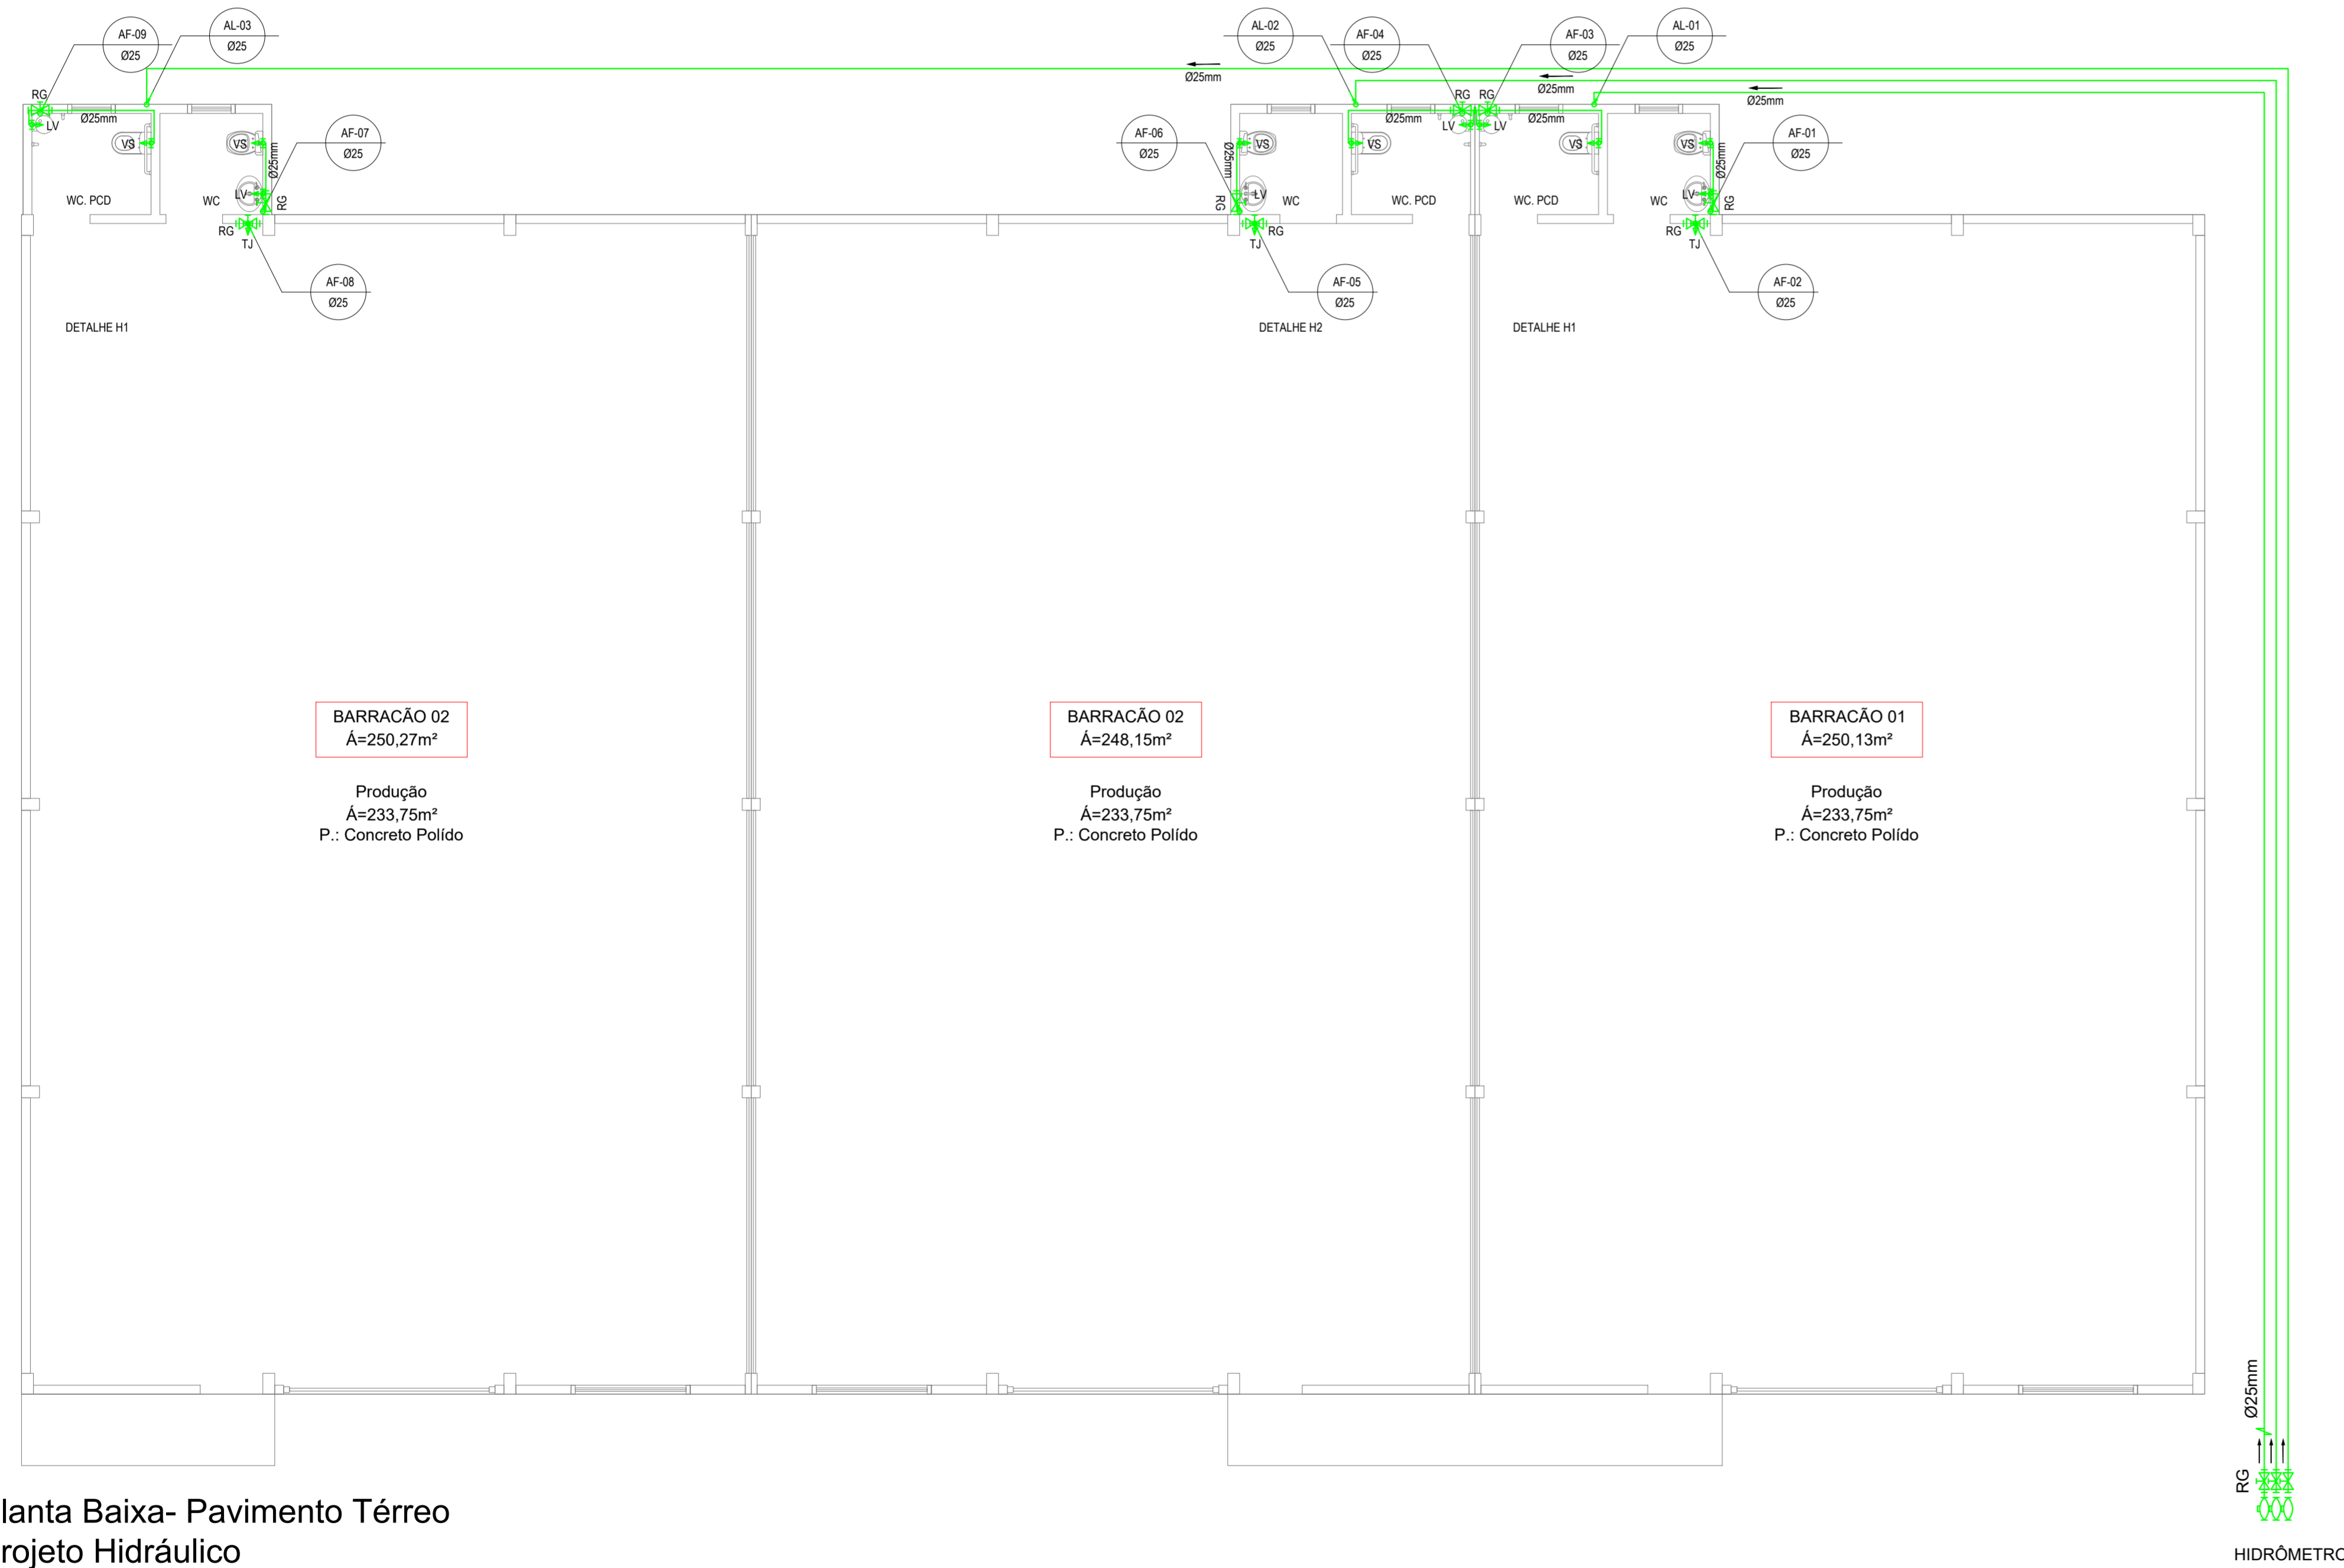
AF-09
Ø25
AL-03
Ø25
RG
LV
Ø25mm
VS
VS
AF-07
Ø25
Ø25mm
LV
RG
WC. PCD
WC
RG
TJ
AF-08
Ø25
DETALHE H1

AL-02
Ø25
AF-04
Ø25
Ø25mm
AF-03
Ø25
AL-01
Ø25
Ø25mm
Ø25mm
RG
RG
LV
LV
Ø25mm
Ø25mm
AF-06
Ø25
Ø25mm
VS
VS
VS
VS
AF-01
Ø25
LV
LV
Ø25mm
RG
WC
WC. PCD
WC. PCD
WC
RG
RG
TJ
RG
RG
TJ
AF-05
Ø25
AF-02
Ø25
DETALHE H2
DETALHE H1

BARRACÃO 02
Á=250,27m²

Produção
Á=233,75m²
P.: Concreto Polído

BARRACÃO 02
Á=248,15m²

Produção
Á=233,75m²
P.: Concreto Polído

BARRACÃO 01
Á=250,13m²

Produção
Á=233,75m²
P.: Concreto Polído

Ø25mm
RG

lanta Baixa- Pavimento Térreo
rojeto Hidráulico

HIDRÔMETRO